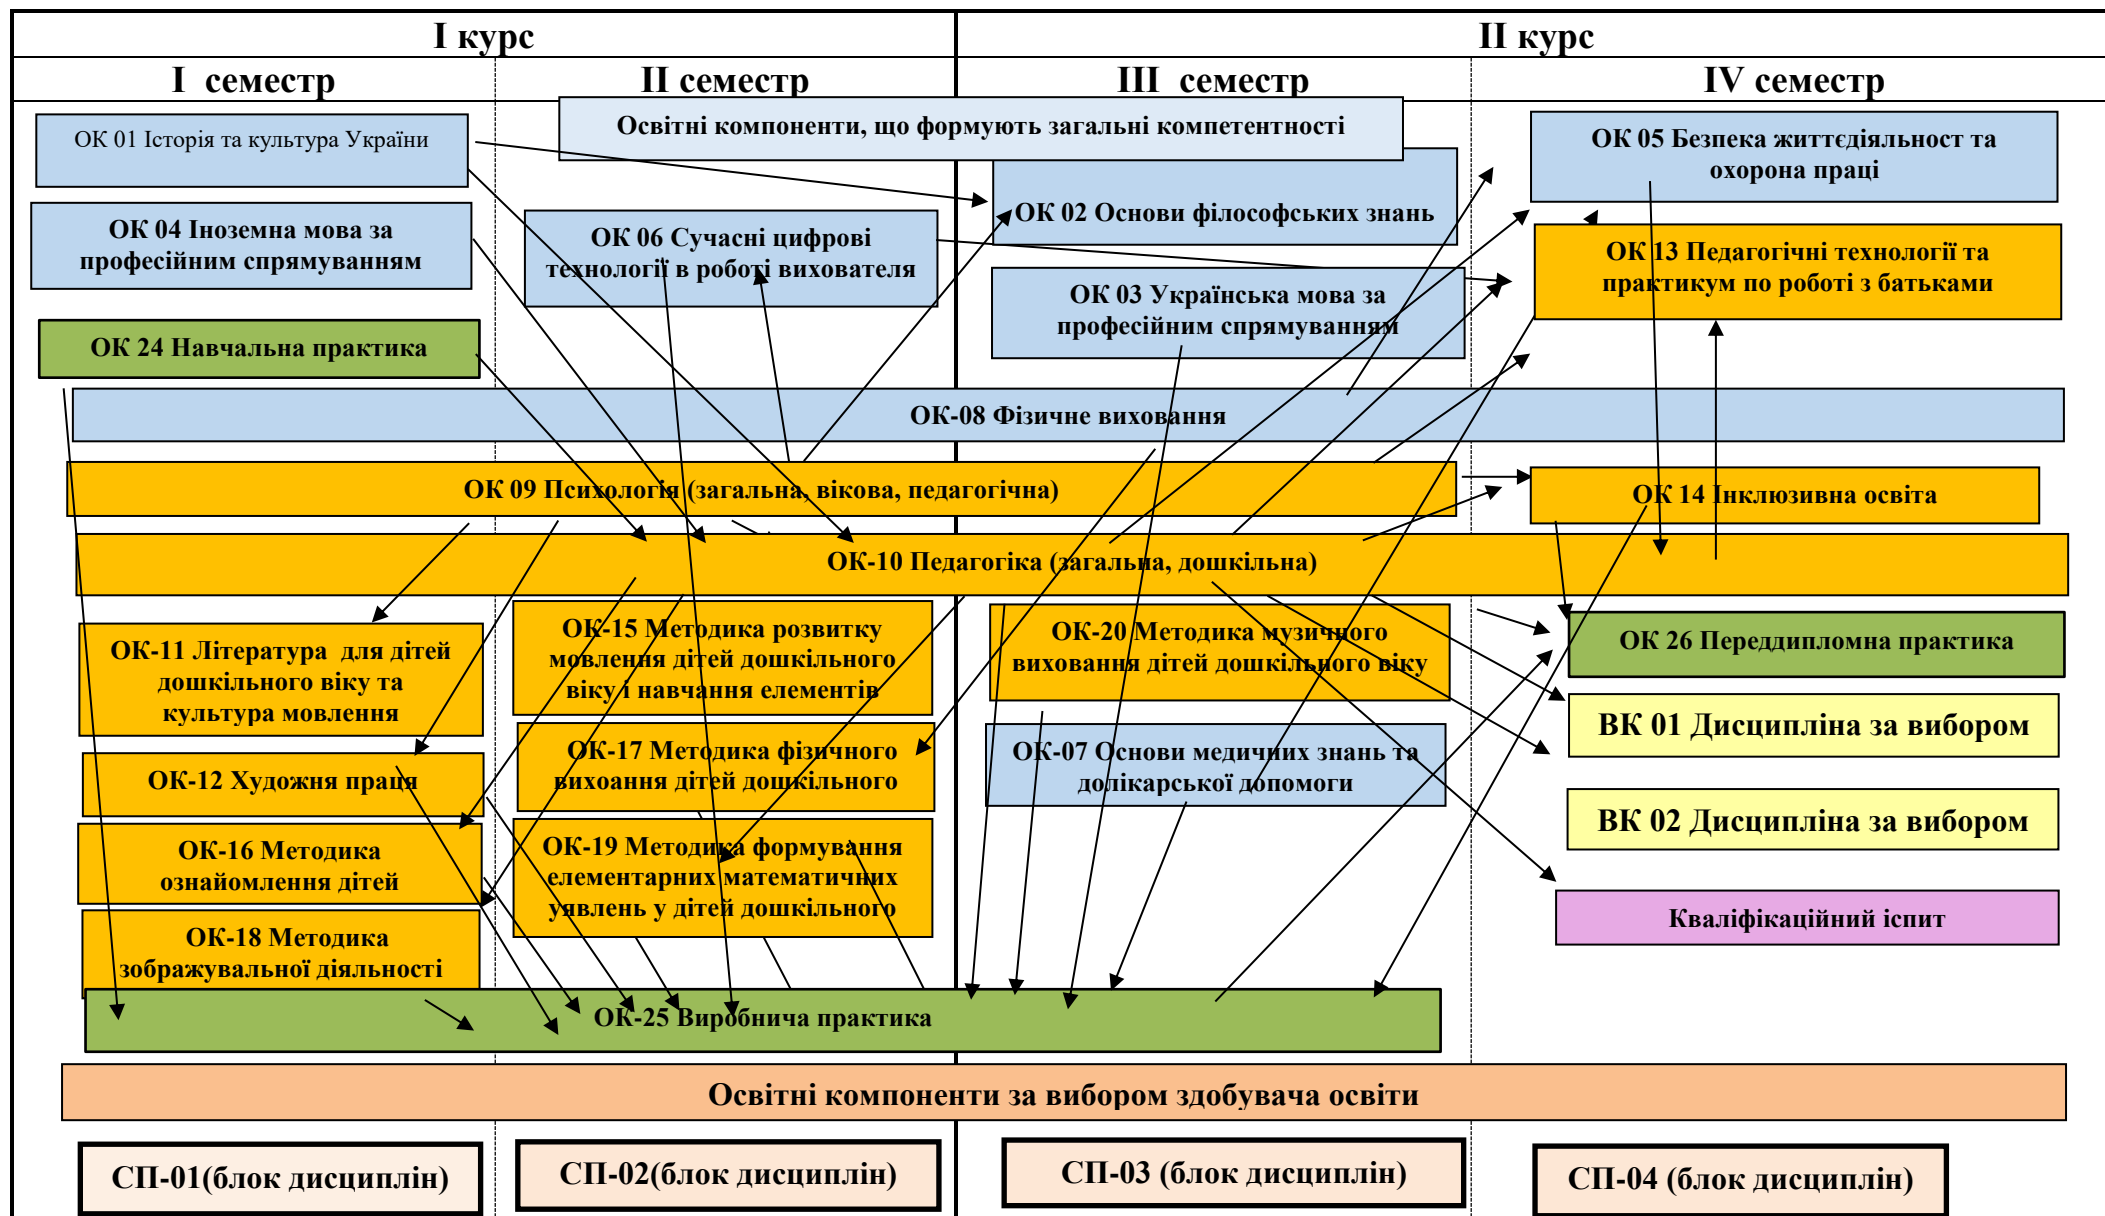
I курс

II курс

I семестр

II семестр

III семестр

IV семестр

Освітні компоненти, що формують загальні компетентності

ОК 01 Історія та культура України

ОК 05 Безпека життєдіяльност та охорона праці

ОК 02 Основи філософських знань

ОК 04 Іноземна мова за професійним спрямуванням

ОК 06 Сучасні цифрові технології в роботі вихователя

ОК 13 Педагогічні технології та практикум по роботі з батьками

ОК 03 Українська мова за професійним спрямуванням

ОК 24 Навчальна практика

ОК-08 Фізичне виховання

ОК 09 Психологія (загальна, вікова, педагогічна)

ОК 14 Інклюзивна освіта

ОК-10 Педагогіка (загальна, дошкільна)

ОК-11 Література для дітей дошкільного віку та культура мовлення

ОК-15 Методика розвитку мовлення дітей дошкільного віку і навчання елементів

ОК-20 Методика музичного виховання дітей дошкільного віку

ОК 26 Переддипломна практика

ВК 01 Дисципліна за вибором

ОК-12 Художня праця

ОК-17 Методика фізичного виховання дітей дошкільного

ОК-07 Основи медичних знань та долікарської допомоги

ВК 02 Дисципліна за вибором

ОК-16 Методика ознайомлення дітей

ОК-19 Методика формування елементарних математичних уявлень у дітей дошкільного

Кваліфікаційний іспит

ОК-18 Методика зображувальної діяльності

ОК-25 Виробнича практика

Освітні компоненти за вибором здобувача освіти

СП-01(блок дисциплін)

СП-02(блок дисциплін)

СП-03 (блок дисциплін)

СП-04 (блок дисциплін)